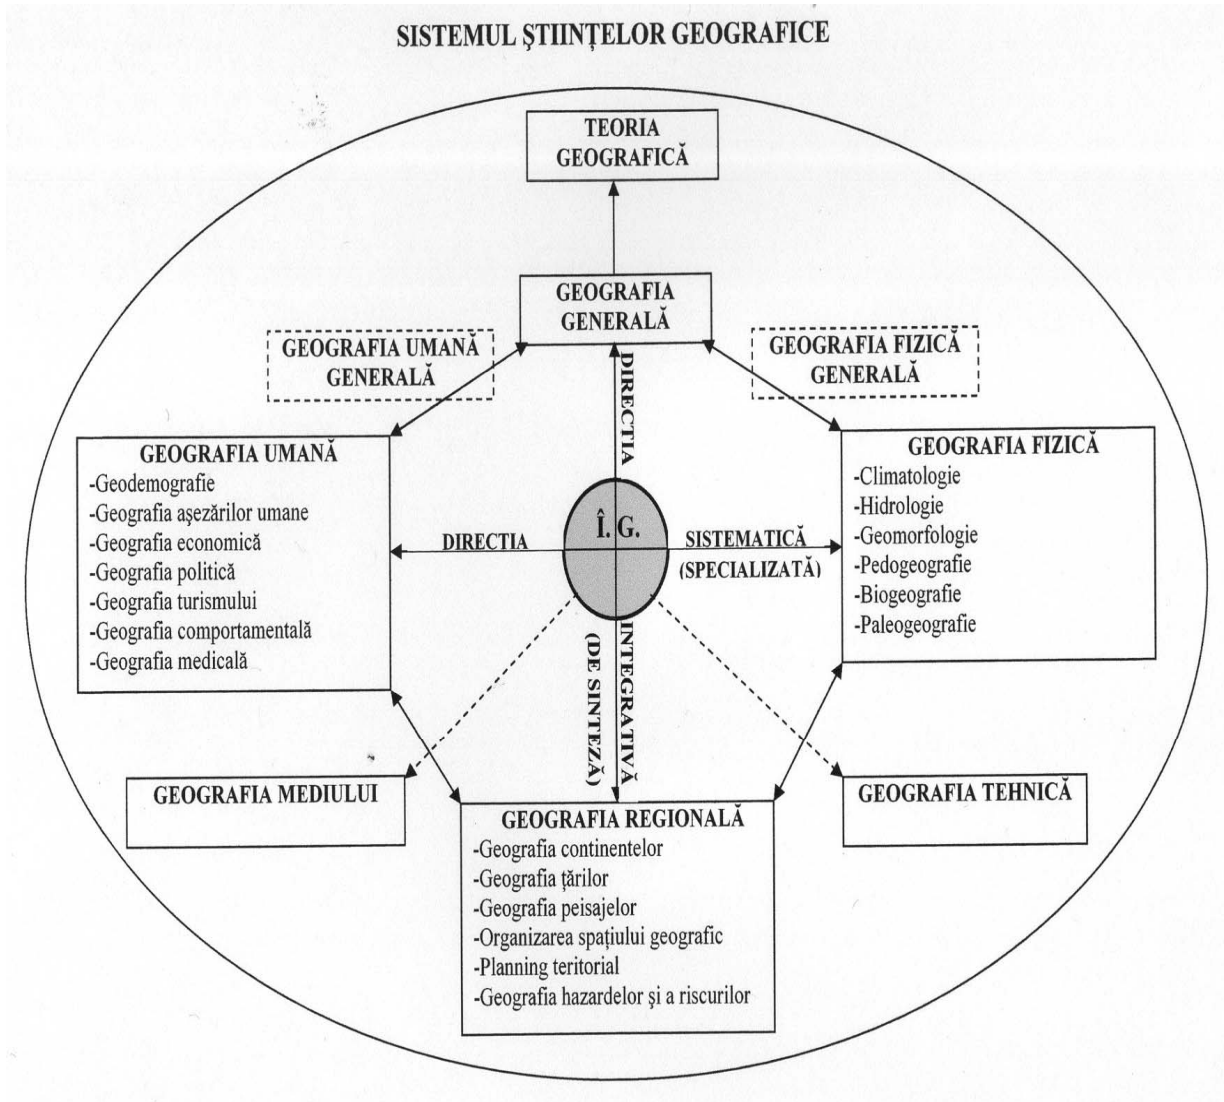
SISTEMUL ŞTIINŢELOR GEOGRAFICE

TEORIA GEOGRAFICĂ

GEOGRAFIA GENERALĂ

GEOGRAFIA UMANĂ GENERALĂ

GEOGRAFIA FIZICĂ GENERALĂ

DIRECTIA

GEOGRAFIA UMANĂ
-Geodemografie
-Geografia aşezărilor umane
-Geografia economică
-Geografia politică
-Geografia turismului
-Geografia comportamentală
-Geografia medicală

Î. G.

DIRECTIA

SISTEMATICĂ (SPECIALIZATĂ)

GEOGRAFIA FIZICĂ
-Climatologie
-Hidrologie
-Geomorfologie
-Pedogeografie
-Biogeografie
-Paleogeografie

INTEGRATIVĂ (DE SINTEZĂ)

GEOGRAFIA MEDIULUI

GEOGRAFIA TEHNICĂ

GEOGRAFIA REGIONALĂ
-Geografia continentelor
-Geografia ţărilor
-Geografia peisajelor
-Organizarea spaţiului geografic
-Planning teritorial
-Geografia hazardelor şi a riscurilor